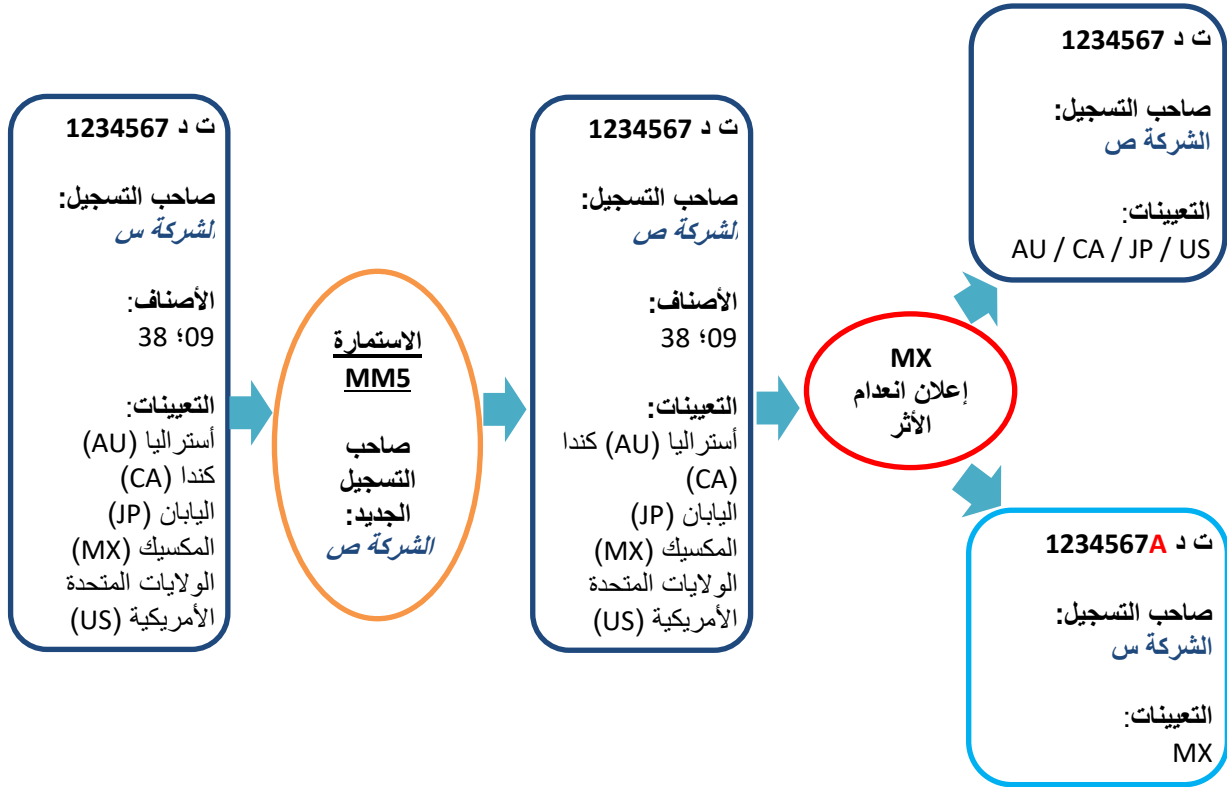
ت د 1234567

صاحب التسجيل:
الشركة س

الأصناف:
09؛ 38

التعيينات:
أستراليا (AU)
كندا (CA)
اليابان (JP)
المكسيك (MX)
الولايات المتحدة الأمريكية (US)

الاستمارة MM5

صاحب التسجيل الجديد:
الشركة ص

ت د 1234567

صاحب التسجيل:
الشركة ص

الأصناف:
09؛ 38

التعيينات:
أستراليا (AU) كندا (CA)
اليابان (JP)
المكسيك (MX)
الولايات المتحدة الأمريكية (US)

MX
إعلان انعدام الأثر

ت د 1234567

صاحب التسجيل:
الشركة ص

التعيينات:
AU / CA / JP / US

ت د 1234567A

صاحب التسجيل:
الشركة س

التعيينات:
MX